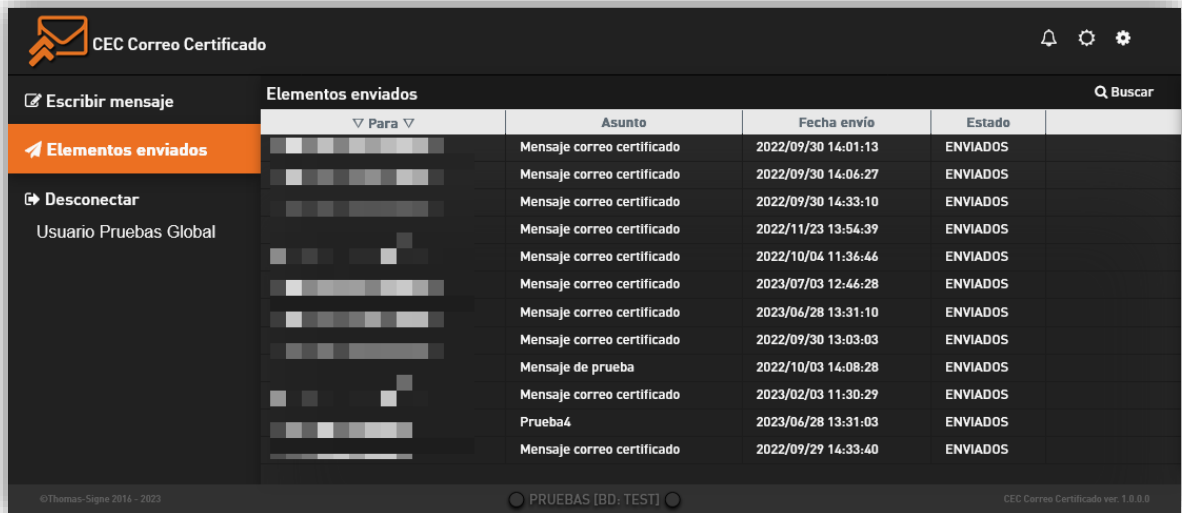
CEC Correo Certificado

Escribir mensaje
Elementos enviados
Desconectar
Usuario Pruebas Global

Elementos enviados
Buscar

| ▽ Para ▽ | Asunto | Fecha envío | Estado |
|---|---|---|---|
| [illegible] | Mensaje correo certificado | 2022/09/30 14:01:13 | ENVIADOS |
| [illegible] | Mensaje correo certificado | 2022/09/30 14:06:27 | ENVIADOS |
| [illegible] | Mensaje correo certificado | 2022/09/30 14:33:10 | ENVIADOS |
| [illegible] | Mensaje correo certificado | 2022/11/23 13:54:39 | ENVIADOS |
| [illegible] | Mensaje correo certificado | 2022/10/04 11:36:46 | ENVIADOS |
| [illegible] | Mensaje correo certificado | 2023/07/03 12:46:28 | ENVIADOS |
| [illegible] | Mensaje correo certificado | 2023/06/28 13:31:10 | ENVIADOS |
| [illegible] | Mensaje correo certificado | 2022/09/30 13:03:03 | ENVIADOS |
| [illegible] | Mensaje de prueba | 2022/10/03 14:08:28 | ENVIADOS |
| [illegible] | Mensaje correo certificado | 2023/02/03 11:30:29 | ENVIADOS |
| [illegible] | Prueba4 | 2023/06/28 13:31:03 | ENVIADOS |
| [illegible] | Mensaje correo certificado | 2022/09/29 14:33:40 | ENVIADOS |

©Thomas-Signe 2016 - 2023
PRUEBAS [BD: TEST]
CEC Correo Certificado ver. 1.0.0.0